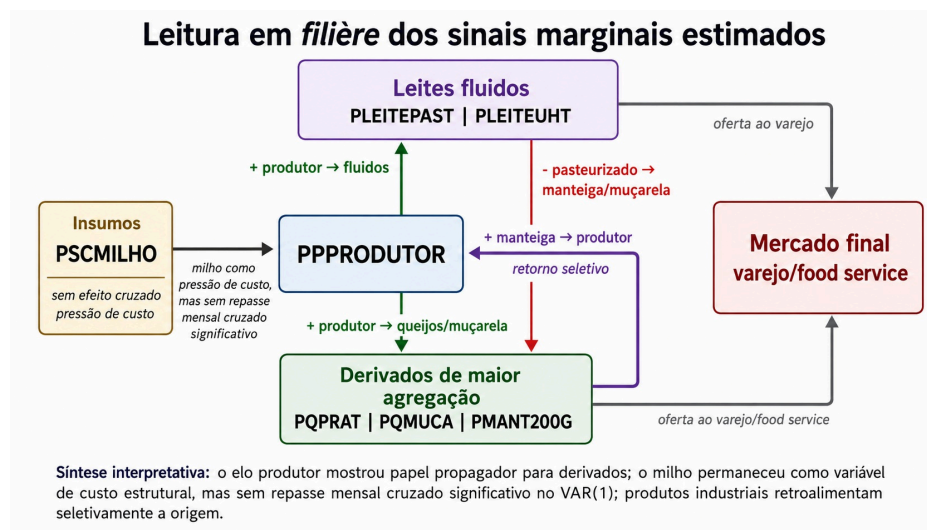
Leitura em filière dos sinais marginais estimados

Leites fluidos
PLEITEPAST | PLEITEUHT

oferta ao varejo

+ produtor → fluidos

- pasteurizado → manteiga/muçarela

Insumos
PSCMILHO
sem efeito cruzado
pressão de custo

milho como pressão de custo, mas sem repasse mensal cruzado significativo

PPPRODUTOR

+ manteiga → produtor
retorno seletivo

Mercado final
varejo/food service

+ produtor → queijos/muçarela

Derivados de maior agregação
PQPRAT | PQMUCA | PMANT200G

oferta ao varejo/food service

Síntese interpretativa: o elo produtor mostrou papel propagador para derivados; o milho permaneceu como variável de custo estrutural, mas sem repasse mensal cruzado significativo no VAR(1); produtos industriais retroalimentam seletivamente a origem.